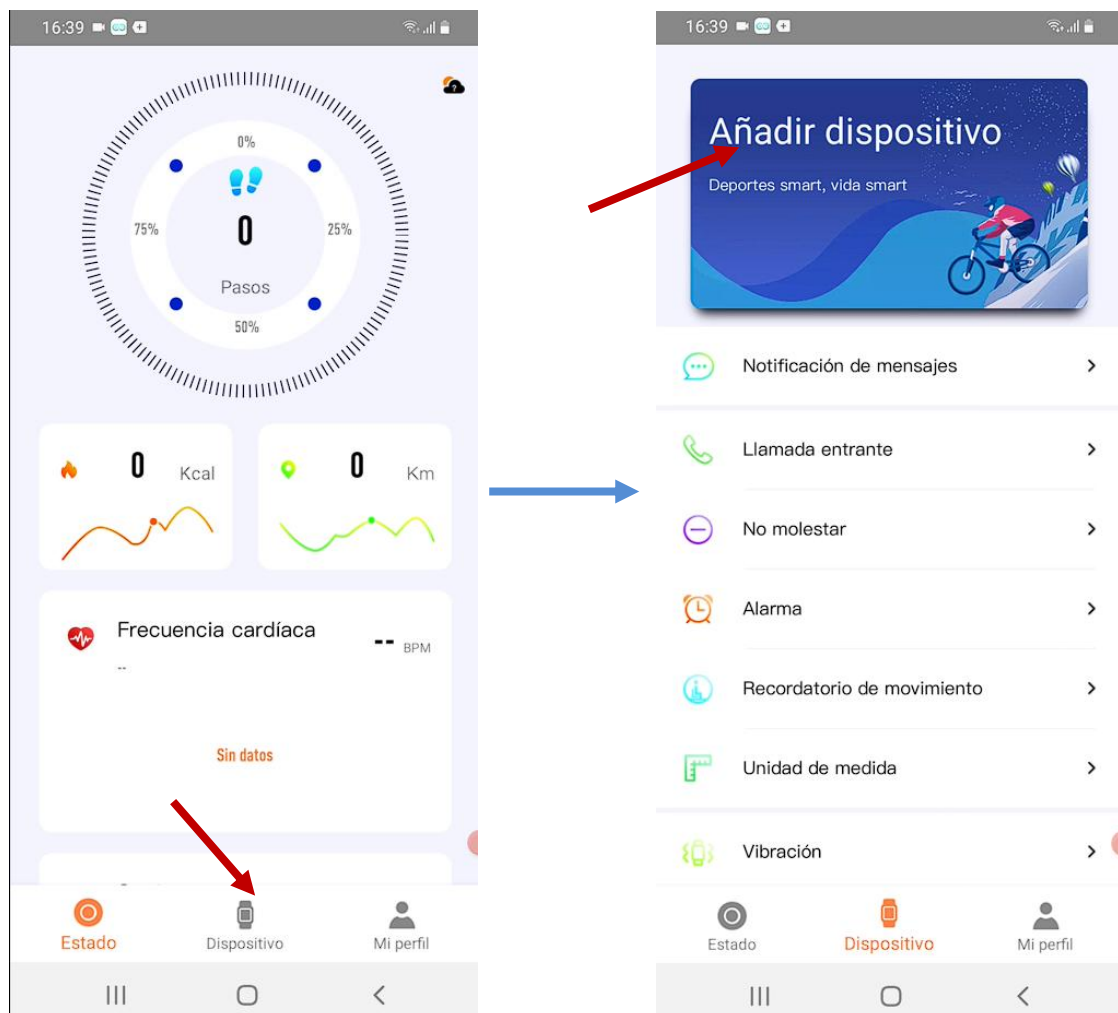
16:39

0%
75%
25%
0
Pasos
50%

0 Kcal

0 Km

Frecuencia cardíaca
-- BPM
--

Sin datos

Estado
Dispositivo
Mi perfil

16:39

Añadir dispositivo
Deportes smart, vida smart

Notificación de mensajes
Llamada entrante
No molestar
Alarma
Recordatorio de movimiento
Unidad de medida
Vibración

Estado
Dispositivo
Mi perfil